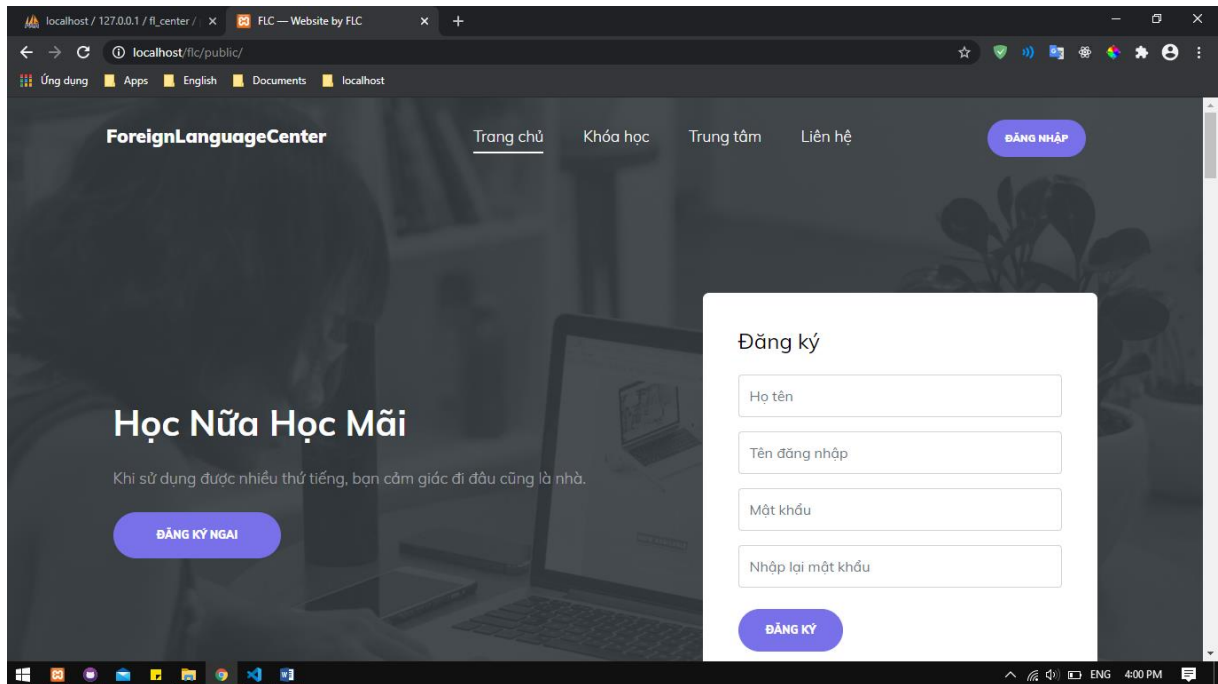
localhost / 127.0.0.1 / fl_center / ×
FLC — Website by FLC ×
+

localhost/flc/public/

Ứng dụng Apps English Documents localhost

ForeignLanguageCenter

Trang chủ Khóa học Trung tâm Liên hệ

ĐĂNG NHẬP

Học Nữa Học Mãi

Khi sử dụng được nhiều thứ tiếng, bạn cảm giác đi đâu cũng là nhà.

ĐĂNG KÝ NGAI

Đăng ký

Họ tên

Tên đăng nhập

Mật khẩu

Nhập lại mật khẩu

ĐĂNG KÝ

ENG 4:00 PM